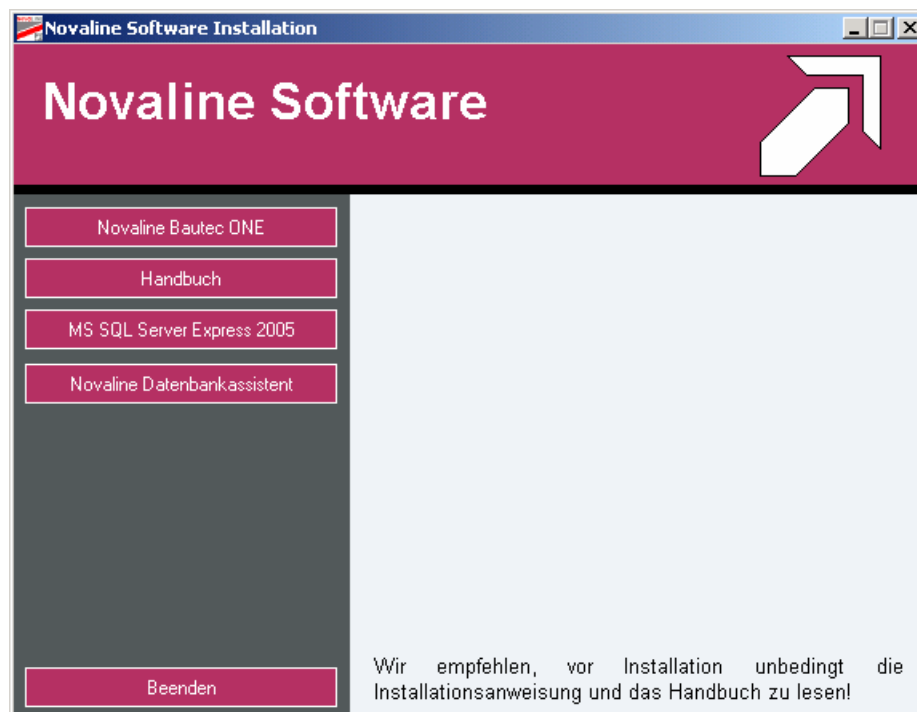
Novaline Software Installation

Novaline Software

Novaline Bautec ONE

Handbuch

MS SQL Server Express 2005

Novaline Datenbankassistent

Beenden

Wir empfehlen, vor Installation unbedingt die Installationsanweisung und das Handbuch zu lesen!